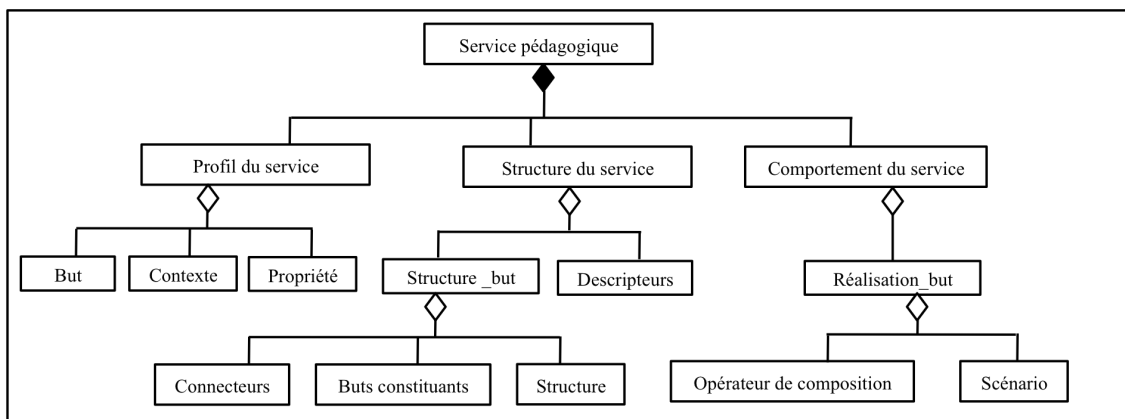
Service pédagogique

Profil du service

Structure du service

Comportement du service

But

Contexte

Propriété

Structure _but

Descripteurs

Réalisation_but

Connecteurs

Buts constituants

Structure

Opérateur de composition

Scénario